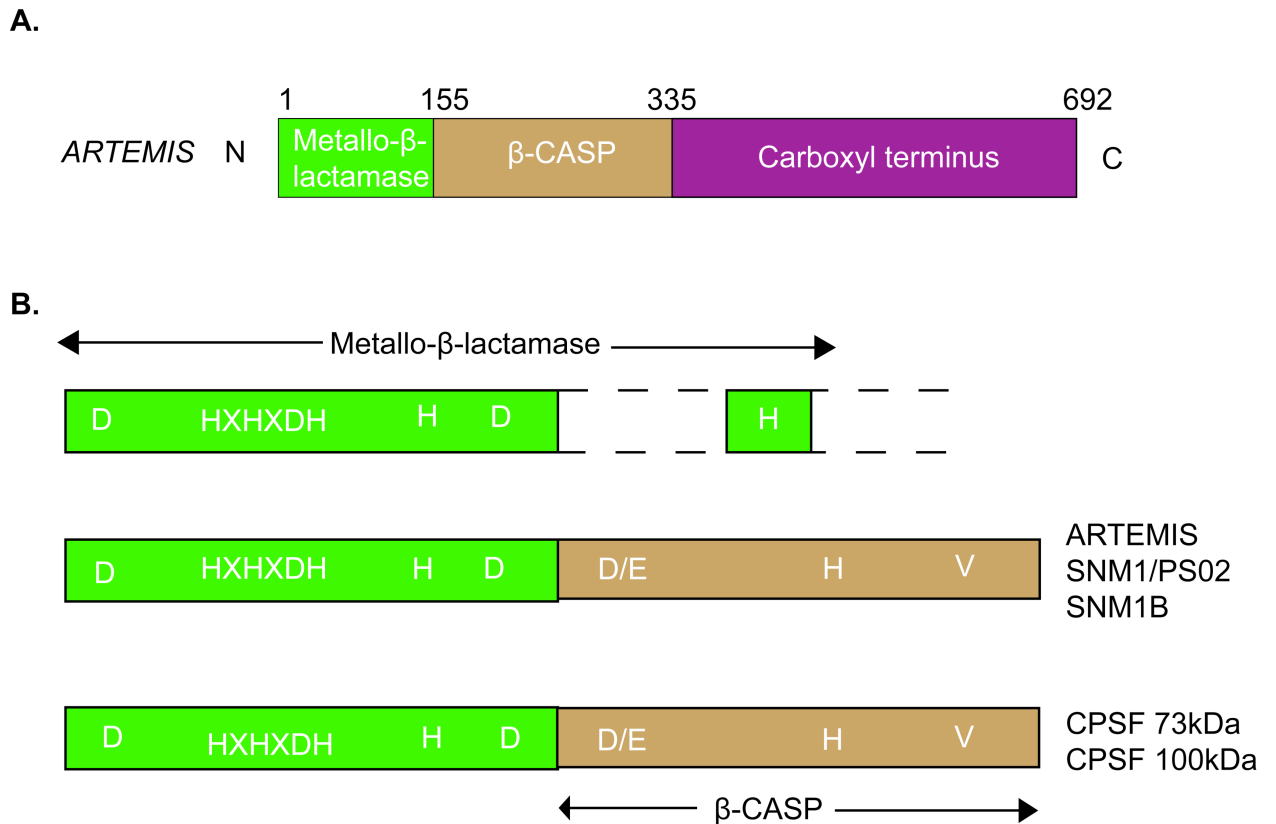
A.

1 155 335 692

ARTEMIS N Metallo-β-lactamase β-CASP Carboxyl terminus C

B.

Metallo-β-lactamase

D HXHXDH H D H

D HXHXDH H D D/E H V

ARTEMIS
SNM1/PS02
SNM1B

D HXHXDH H D D/E H V

CPSF 73kDa
CPSF 100kDa

β-CASP